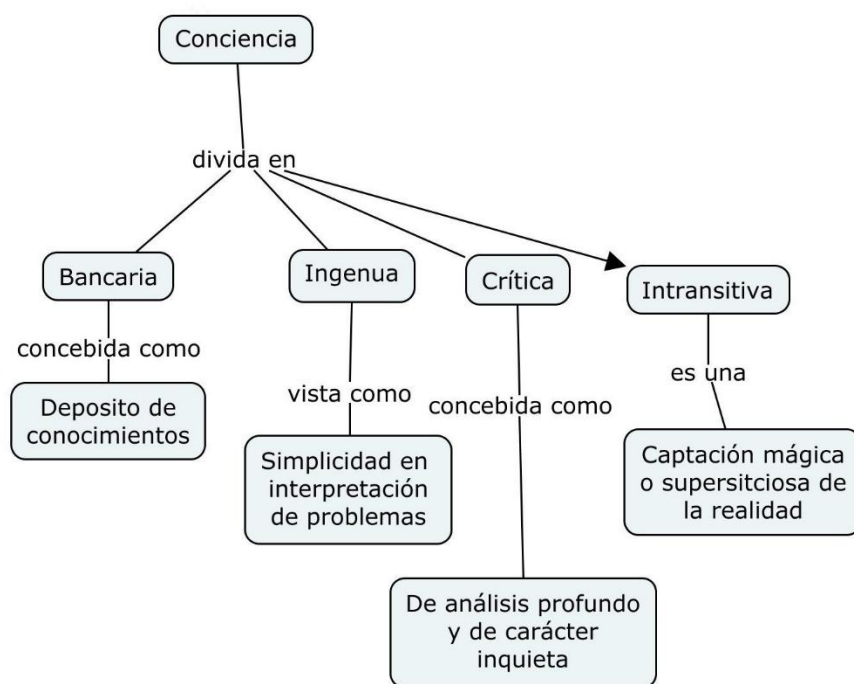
Conciencia

divida en

Bancaria

concebida como

Deposito de conocimientos

Ingenua

vista como

Simplicidad en interpretación de problemas

Crítica

concebida como

De análisis profundo y de carácter inquieta

Intransitiva

es una

Captación mágica o supersitciosa de la realidad